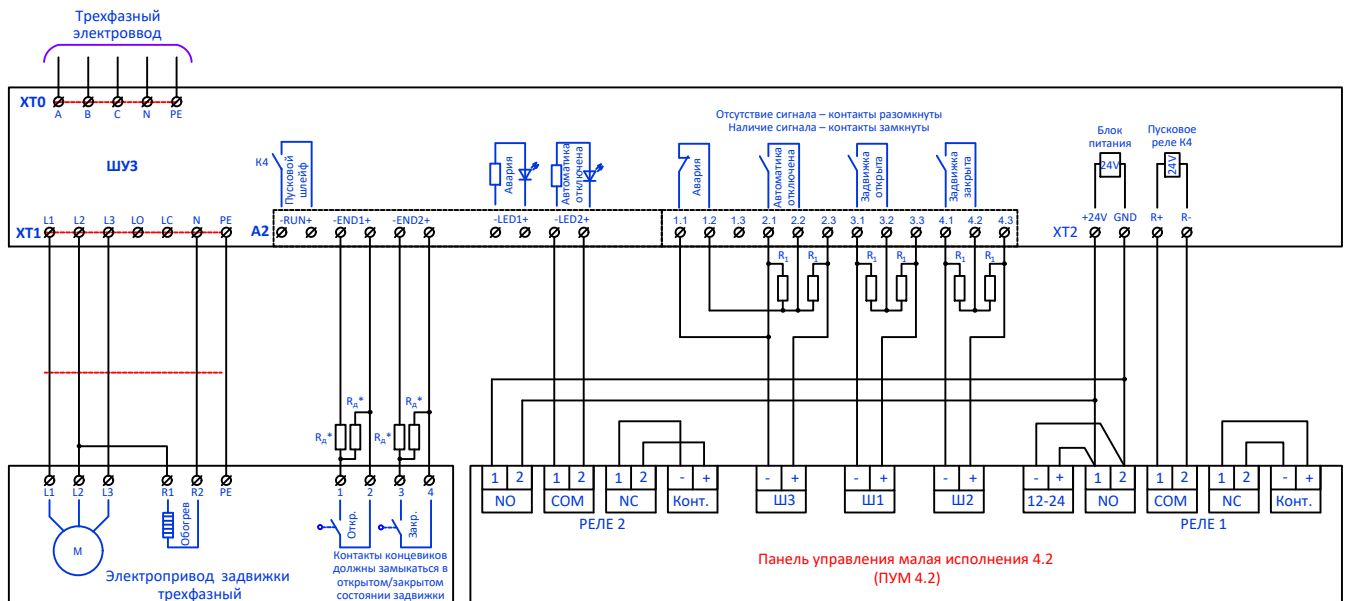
Трехфазный электроввод

XT0
A B C N PE

ШУЗ

XT1
L1 L2 L3 LO LC N PE

K4
Пусковой шлейф
-RUN+
A2
-END1+
-END2+
Авария
-LED1+
Автоматика отключена
-LED2+

Отсутствие сигнала – контакты разомкнуты
Наличие сигнала – контакты замкнуты

Авария
Автоматика отключена
Задвижка открыта
Задвижка закрыта

1.1 1.2 1.3 2.1 2.2 2.3 3.1 3.2 3.3 4.1 4.2 4.3

$R_1$ $R_1$ $R_1$ $R_1$ $R_1$ $R_1$

Блок питания
24V
Пусковое реле K4
24V

XT2
+24V GND R+ R-

$R_д$* $R_д$* $R_д$* $R_д$*

L1 L2 L3 R1 R2 PE
M
Обогрев
Электропривод задвижки трехфазный

1 2 3 4
Откр.
Закр.
Контакты концевиков должны замыкаться в открытом/закрытом состоянии задвижки

| 1 | 2 |
| NO | |

| 1 | 2 |
| COM | |

| 1 | 2 |
| NC | |

| - | + |
| Конт. | |

РЕЛЕ 2

| - | + |
| Ш3 | |

| - | + |
| Ш1 | |

| - | + |
| Ш2 | |

| - | + |
| 12-24 | |

| 1 | 2 |
| NO | |

| 1 | 2 |
| COM | |

| 1 | 2 |
| NC | |

| - | + |
| Конт. | |

РЕЛЕ 1

Панель управления малая исполнения 4.2
(ПУМ 4.2)